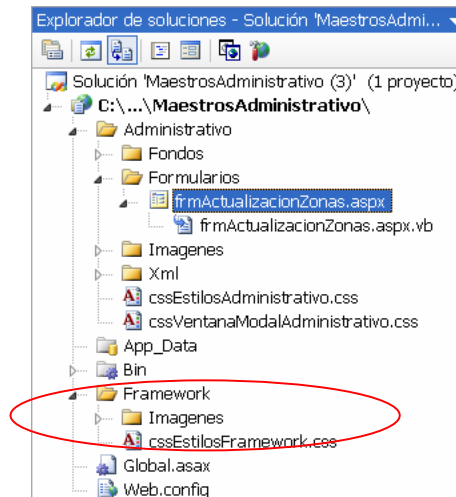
Explorador de soluciones - Solución 'MaestrosAdmi...

Solución 'MaestrosAdministrativo (3)' (1 proyecto)
C:\...\MaestrosAdministrativo\
Administrativo
Fondos
Formularios
frmActualizacionZonas.aspx
frmActualizacionZonas.aspx.vb
Imagenes
Xml
cssEstilosAdministrativo.css
cssVentanaModalAdministrativo.css
App_Data
Bin
Framework
Imagenes
cssEstilosFramework.css
Global.asax
Web.config